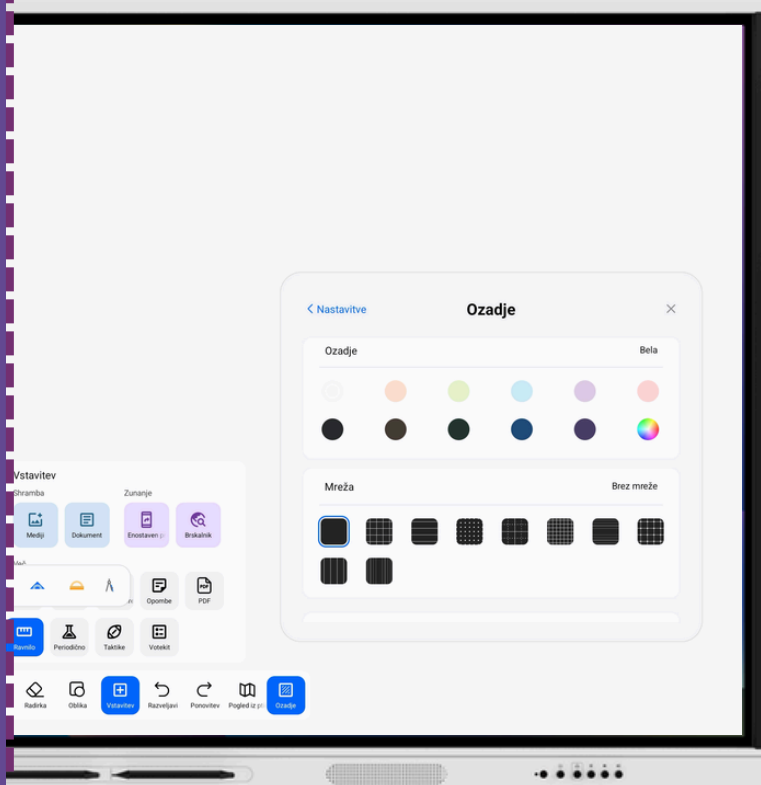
Nastavitve

Ozadje

Ozadje

Bela

Mreža

Brez mreže

Vstavitev

Shramba

Mediji

Dokument

Zunanje

Enostaven p

Brskalnik

Opombe

PDF

Ravnilo

Periodično

Taktike

Votekit

Radirka

Oblika

Vstavitev

Razveljavi

Ponovitev

Pogled iz pt

Ozadje